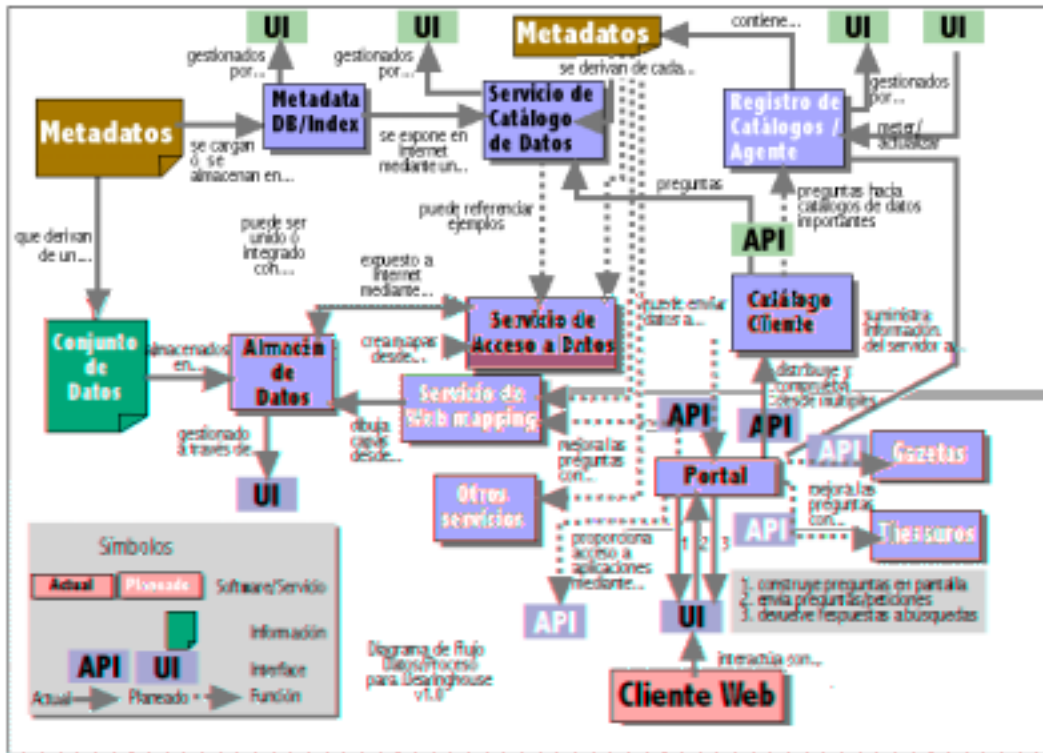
UI

UI

Metadatos

contiene...

UI

UI

gestionados por...

gestionados por...

se derivan de cada...

gestionados por...

Metadatos

Metadata DB/Index

Servicio de Catálogo de Datos

Registro de Catálogos / Agente

meter/ actualizar

se cargan o se almacenan en...

se expone en Internet mediante un...

preguntas

preguntas hacia catálogos de datos importantes

que derivan de un...

puede ser unido o integrado con...

puede referenciar ejemplos

API

expuesto a Internet mediante...

Catálogo Cliente

suministra información del servidor a...

Conjunto de Datos

almacenados en...

Almacén de Datos

crea mapas desde...

Servicio de Acceso a Datos

puede enviar datos a...

distribuye y compila resultados desde múltiples

Servicio de Web mapping

API

API

gestionado a través de...

dibuja capas desde...

mejora las preguntas con...

API

Gazetas

UI

Otros servicios

Portal

mejora las preguntas con...

API

Tesauros

Símbolos

proporciona acceso a aplicaciones mediante...

1 2 3

Actual

Planeado

Software/Servicio

1. construye preguntas en pantalla
2. envía preguntas/peticiones
3. devuelve respuestas a búsquedas

Información

API

API

UI

UI

Interface

Diagrama de Flujo Datos/Proceso para Clearinghouse v1.0

interactúa con...

Actual

Planeado

Función

Cliente Web